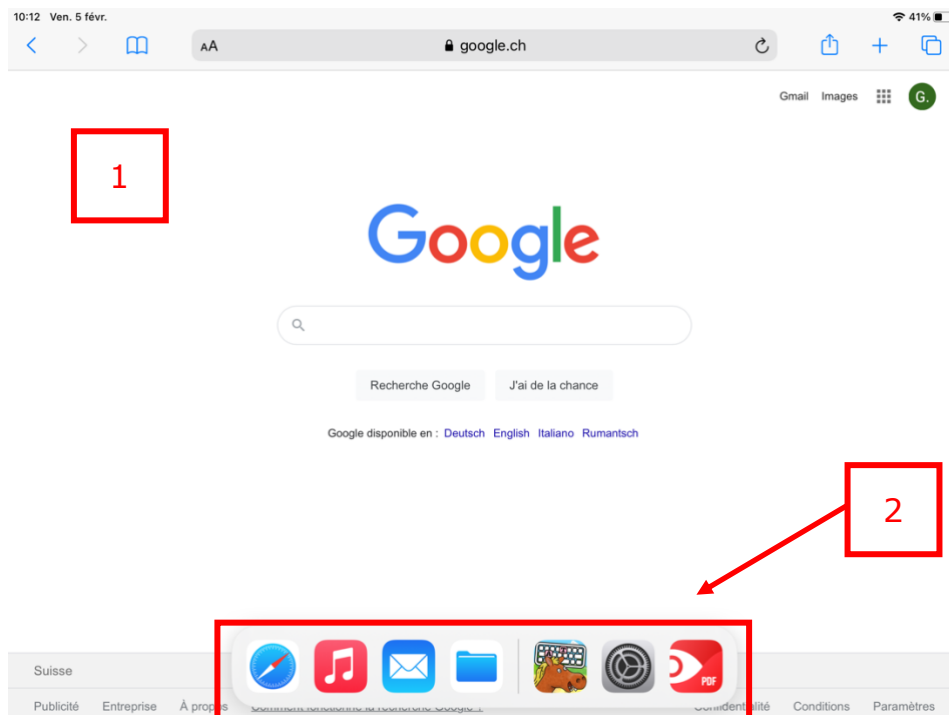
10:12 Ven. 5 févr.

41%

AA google.ch

Gmail Images G.

1

Google

Recherche Google J'ai de la chance

Google disponible en : Deutsch English Italiano Rumantsch

2

Suisse

Publicité Entreprise À propos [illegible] Confidentialité Conditions Paramètres

PDF